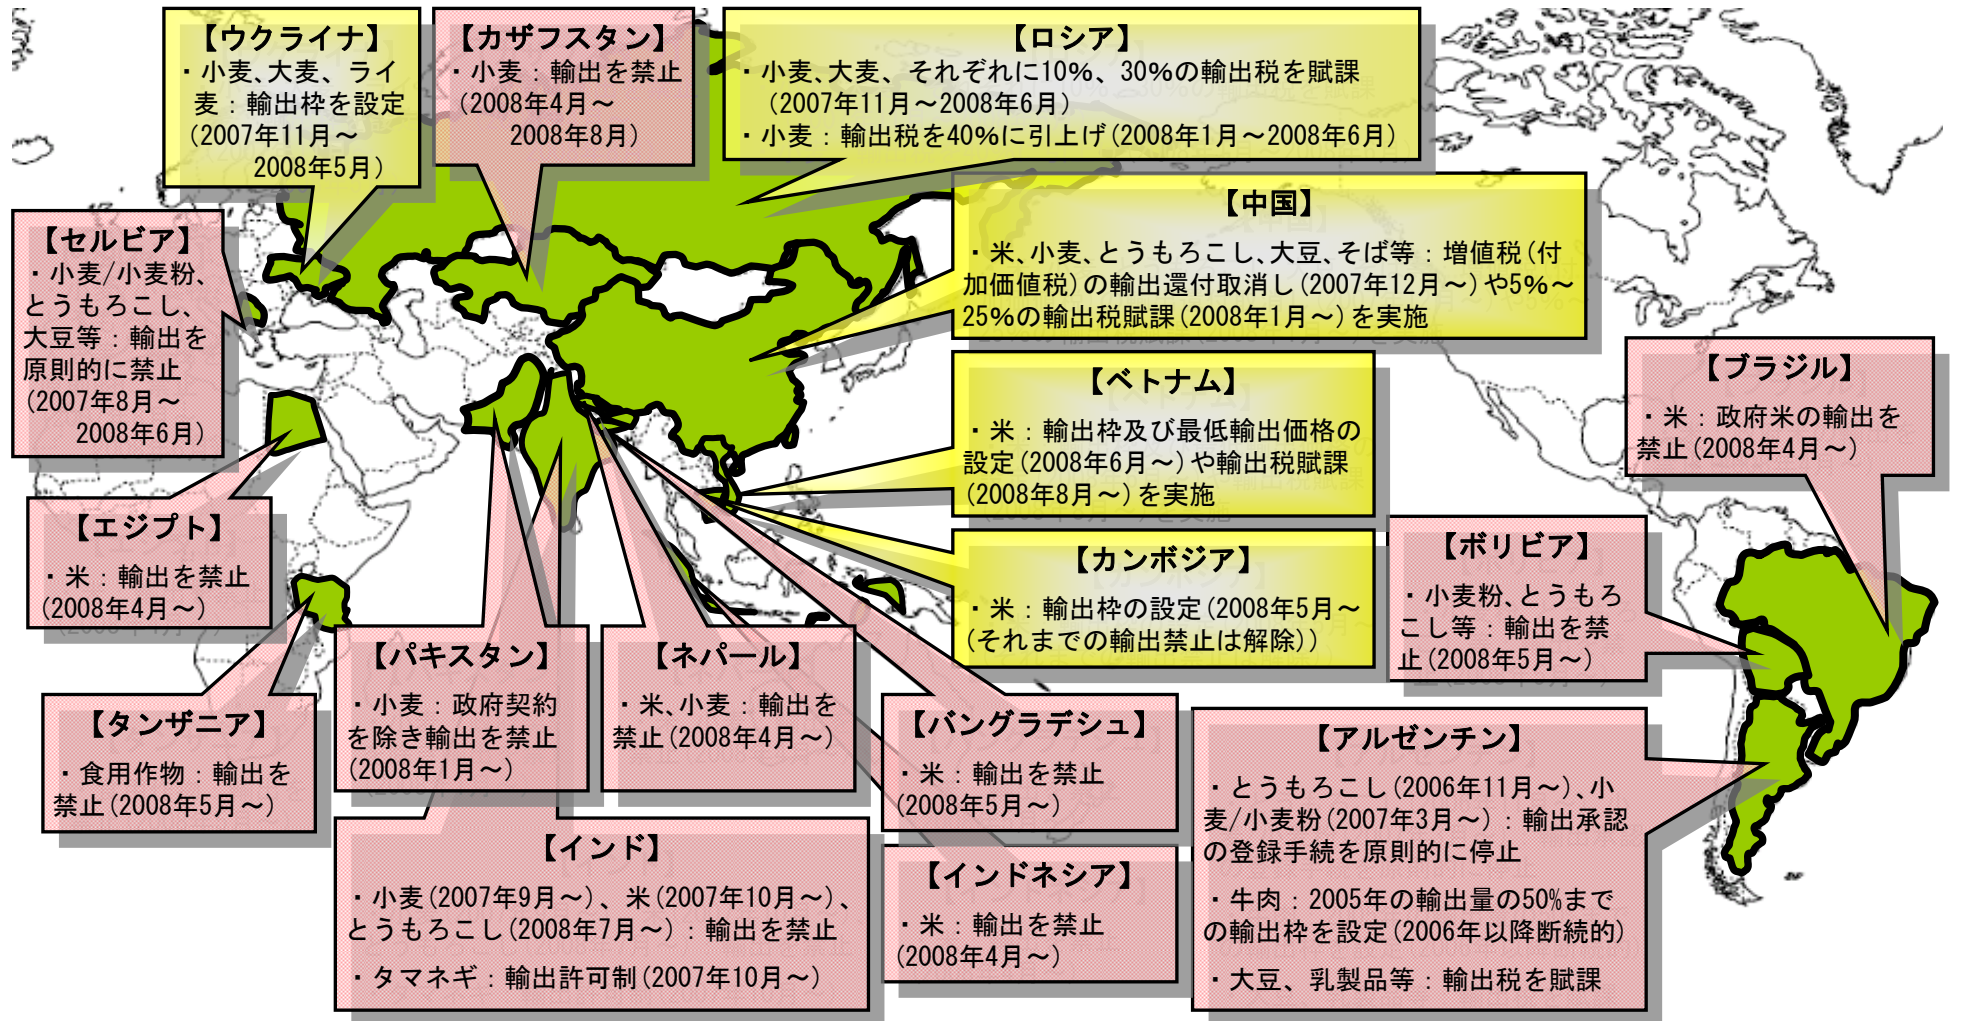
【ウクライナ】
・小麦、大麦、ライ麦：輸出枠を設定（2007年11月～2008年5月）

【カザフスタン】
・小麦：輸出を禁止（2008年4月～2008年8月）

【ロシア】
・小麦、大麦、それぞれに10%、30%の輸出税を賦課（2007年11月～2008年6月）
・小麦：輸出税を40%に引上げ（2008年1月～2008年6月）

【セルビア】
・小麦/小麦粉、とうもろこし、大豆等：輸出を原則的に禁止（2007年8月～2008年6月）

【中国】
・米、小麦、とうもろこし、大豆、そば等：増値税（付加価値税）の輸出還付取消し（2007年12月～）や5%～25%の輸出税賦課（2008年1月～）を実施

【ブラジル】
・米：政府米の輸出を禁止（2008年4月～）

【ベトナム】
・米：輸出枠及び最低輸出価格の設定（2008年6月～）や輸出税賦課（2008年8月～）を実施

【エジプト】
・米：輸出を禁止（2008年4月～）

【カンボジア】
・米：輸出枠の設定（2008年5月～（それまでの輸出禁止は解除））

【ボリビア】
・小麦粉、とうもろこし等：輸出を禁止（2008年5月～）

【パキスタン】
・小麦：政府契約を除き輸出を禁止（2008年1月～）

【ネパール】
・米、小麦：輸出を禁止（2008年4月～）

【タンザニア】
・食用作物：輸出を禁止（2008年5月～）

【バングラデシュ】
・米：輸出を禁止（2008年5月～）

【アルゼンチン】
・とうもろこし（2006年11月～）、小麦/小麦粉（2007年3月～）：輸出承認の登録手続を原則的に停止
・牛肉：2005年の輸出量の50%までの輸出枠を設定（2006年以降断続的）
・大豆、乳製品等：輸出税を賦課

【インド】
・小麦（2007年9月～）、米（2007年10月～）、とうもろこし（2008年7月～）：輸出を禁止
・タマネギ：輸出許可制（2007年10月～）

【インドネシア】
・米：輸出を禁止（2008年4月～）